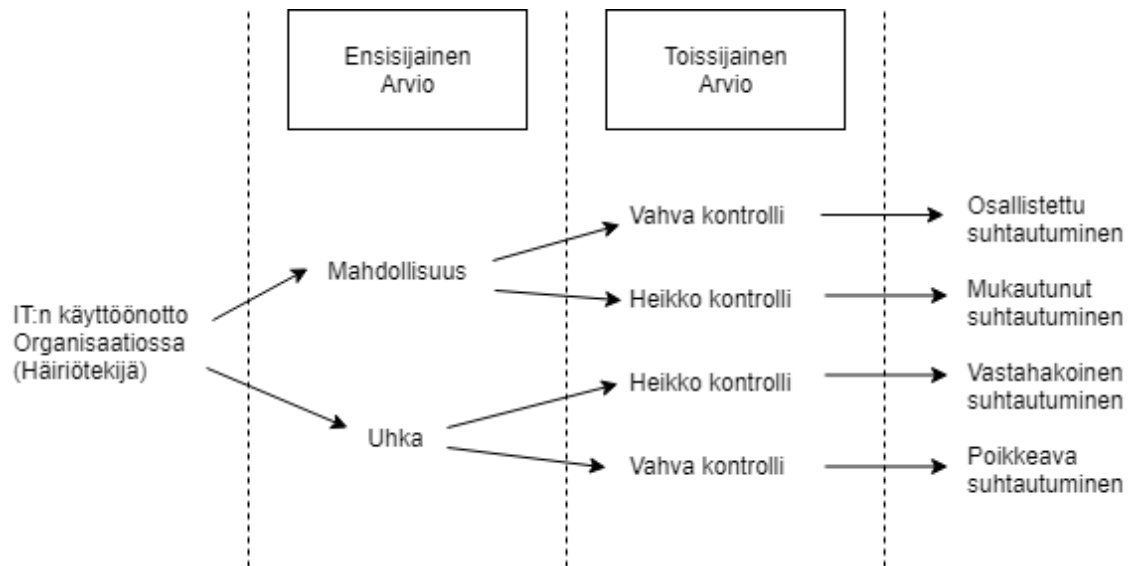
Ensisijainen Arvio

Toissijainen Arvio

IT:n käyttöönotto Organisaatiossa (Häiriötekijä)

Mahdollisuus

Uhka

Vahva kontrolli

Heikko kontrolli

Heikko kontrolli

Vahva kontrolli

Osallistettu suhtautuminen

Mukautunut suhtautuminen

Vastahakoinen suhtautuminen

Poikkeava suhtautuminen